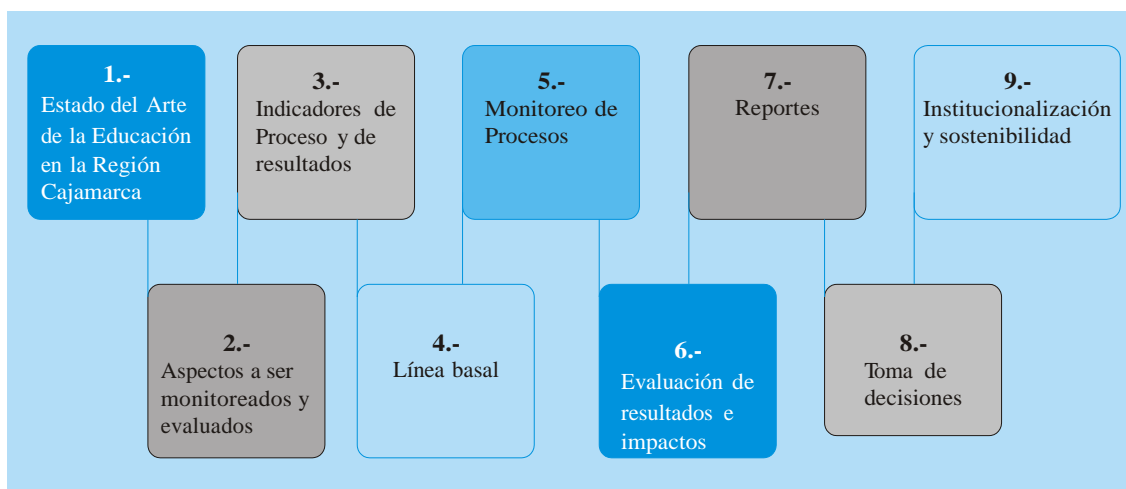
1.-
Estado del Arte de la Educación en la Región Cajamarca

3.-
Indicadores de Proceso y de resultados

5.-
Monitoreo de Procesos

7.-
Reportes

9.-
Institucionalización y sostenibilidad

2.-
Aspectos a ser monitoreados y evaluados

4.-
Línea basal

6.-
Evaluación de resultados e impactos

8.-
Toma de decisiones